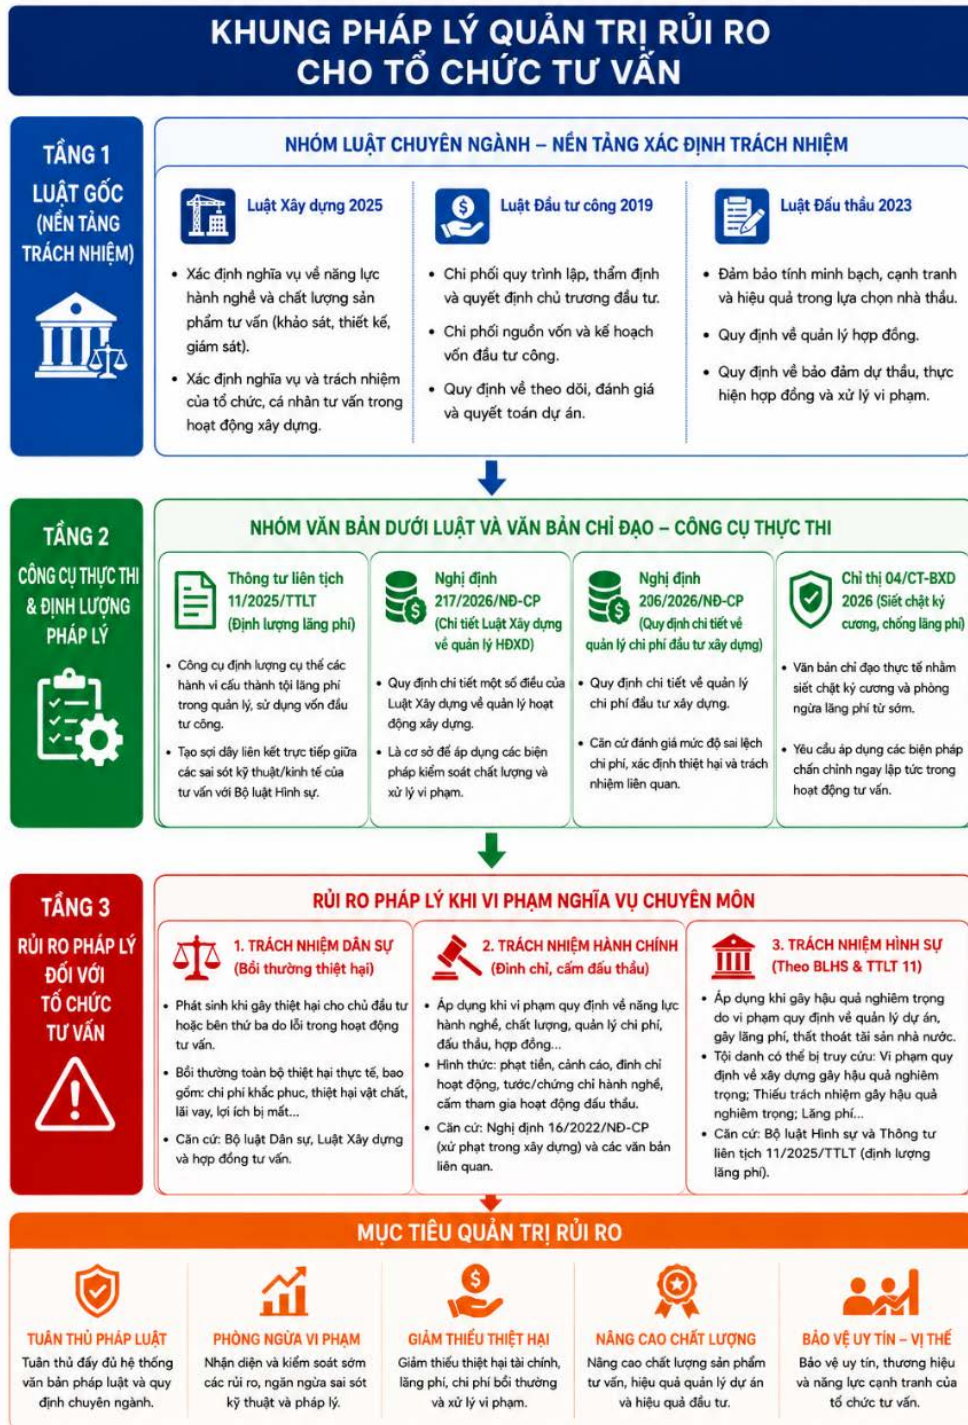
KHUNG PHÁP LÝ QUẢN TRỊ RỦI RO CHO TỔ CHỨC TƯ VẤN

TẦNG 1
LUẬT GỐC
(NỀN TẢNG TRÁCH NHIỆM)

NHÓM LUẬT CHUYÊN NGÀNH – NỀN TẢNG XÁC ĐỊNH TRÁCH NHIỆM

Luật Xây dựng 2025

- Xác định nghĩa vụ về năng lực hành nghề và chất lượng sản phẩm tư vấn (khảo sát, thiết kế, giám sát).
- Xác định nghĩa vụ và trách nhiệm của tổ chức, cá nhân tư vấn trong hoạt động xây dựng.

Luật Đầu tư công 2019

- Chi phối quy trình lập, thẩm định và quyết định chủ trương đầu tư.
- Chi phối nguồn vốn và kế hoạch vốn đầu tư công.
- Quy định về theo dõi, đánh giá và quyết toán dự án.

Luật Đấu thầu 2023

- Đảm bảo tính minh bạch, cạnh tranh và hiệu quả trong lựa chọn nhà thầu.
- Quy định về quản lý hợp đồng.
- Quy định về bảo đảm dự thầu, thực hiện hợp đồng và xử lý vi phạm.

TẦNG 2
CÔNG CỤ THỰC THI & ĐỊNH LƯỢNG PHÁP LÝ

NHÓM VĂN BẢN DƯỚI LUẬT VÀ VĂN BẢN CHỈ ĐẠO – CÔNG CỤ THỰC THI

Thông tư liên tịch 11/2025/TTLT (Định lượng lãng phí)

- Công cụ định lượng cụ thể các hành vi cấu thành tội lãng phí trong quản lý, sử dụng vốn đầu tư công.
- Tạo sợi dây liên kết trực tiếp giữa các sai sót kỹ thuật/kinh tế của tư vấn với Bộ luật Hình sự.

Nghị định 217/2026/NĐ-CP (Chi tiết Luật Xây dựng về quản lý HĐXD)

- Quy định chi tiết một số điều của Luật Xây dựng về quản lý hoạt động xây dựng.
- Là cơ sở để áp dụng các biện pháp kiểm soát chất lượng và xử lý vi phạm.

Nghị định 206/2026/NĐ-CP (Quy định chi tiết về quản lý chi phí đầu tư xây dựng)

- Quy định chi tiết về quản lý chi phí đầu tư xây dựng.
- Căn cứ đánh giá mức độ sai lệch chi phí, xác định thiệt hại và trách nhiệm liên quan.

Chỉ thị 04/CT-BXD 2026 (Siết chặt kỷ cương, chống lãng phí)

- Văn bản chỉ đạo thực tế nhằm siết chặt kỷ cương và phòng ngừa lãng phí từ sớm.
- Yêu cầu áp dụng các biện pháp chấn chỉnh ngay lập tức trong hoạt động tư vấn.

TẦNG 3
RỦI RO PHÁP LÝ ĐỐI VỚI TỔ CHỨC TƯ VẤN

RỦI RO PHÁP LÝ KHI VI PHẠM NGHĨA VỤ CHUYÊN MÔN

1. TRÁCH NHIỆM DÂN SỰ (Bồi thường thiệt hại)

- Phát sinh khi gây thiệt hại cho chủ đầu tư hoặc bên thứ ba do lỗi trong hoạt động tư vấn.
- Bồi thường toàn bộ thiệt hại thực tế, bao gồm: chi phí khắc phục, thiệt hại vật chất, lãi vay, lợi ích bị mất...
- Căn cứ: Bộ luật Dân sự, Luật Xây dựng và hợp đồng tư vấn.

2. TRÁCH NHIỆM HÀNH CHÍNH (Đình chỉ, cấm đấu thầu)

- Áp dụng khi vi phạm quy định về năng lực hành nghề, chất lượng, quản lý chi phí, đấu thầu, hợp đồng...
- Hình thức: phạt tiền, cảnh cáo, đình chỉ hoạt động, tước/chứng chỉ hành nghề, cấm tham gia hoạt động đấu thầu.
- Căn cứ: Nghị định 16/2022/NĐ-CP (xử phạt trong xây dựng) và các văn bản liên quan.

3. TRÁCH NHIỆM HÌNH SỰ (Theo BLHS & TTLT 11)

- Áp dụng khi gây hậu quả nghiêm trọng do vi phạm quy định về quản lý dự án, gây lãng phí, thất thoát tài sản nhà nước.
- Tội danh có thể bị truy cứu: Vi phạm quy định về xây dựng gây hậu quả nghiêm trọng; Thiếu trách nhiệm gây hậu quả nghiêm trọng; Lãng phí...
- Căn cứ: Bộ luật Hình sự và Thông tư liên tịch 11/2025/TTLT (định lượng lãng phí).

MỤC TIÊU QUẢN TRỊ RỦI RO

TUÂN THỦ PHÁP LUẬT
Tuân thủ đầy đủ hệ thống văn bản pháp luật và quy định chuyên ngành.

PHÒNG NGỪA VI PHẠM
Nhận diện và kiểm soát sớm các rủi ro, ngăn ngừa sai sót kỹ thuật và pháp lý.

GIẢM THIỂU THIỆT HẠI
Giảm thiểu thiệt hại tài chính, lãng phí, chi phí bồi thường và xử lý vi phạm.

NÂNG CAO CHẤT LƯỢNG
Nâng cao chất lượng sản phẩm tư vấn, hiệu quả quản lý dự án và hiệu quả đầu tư.

BẢO VỆ UY TÍN – VỊ THẾ
Bảo vệ uy tín, thương hiệu và năng lực cạnh tranh của tổ chức tư vấn.